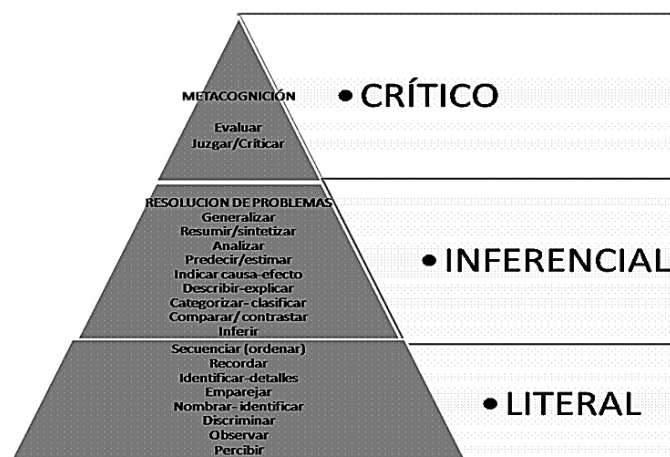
METACOGNICIÓN
Evaluar
Juzgar/Criticar

• CRÍTICO

RESOLUCION DE PROBLEMAS
Generalizar
Resumir/sintetizar
Analizar
Predecir/estimar
Indicar causa-efecto
Describir-explicar
Categorizar- clasificar
Comparar/ contrastar
Inferir

• INFERENCIAL

Secuenciar (ordenar)
Recordar
Identificar-detalles
Emparejar
Nombrar- identificar
Discriminar
Observar
Percibir

• LITERAL